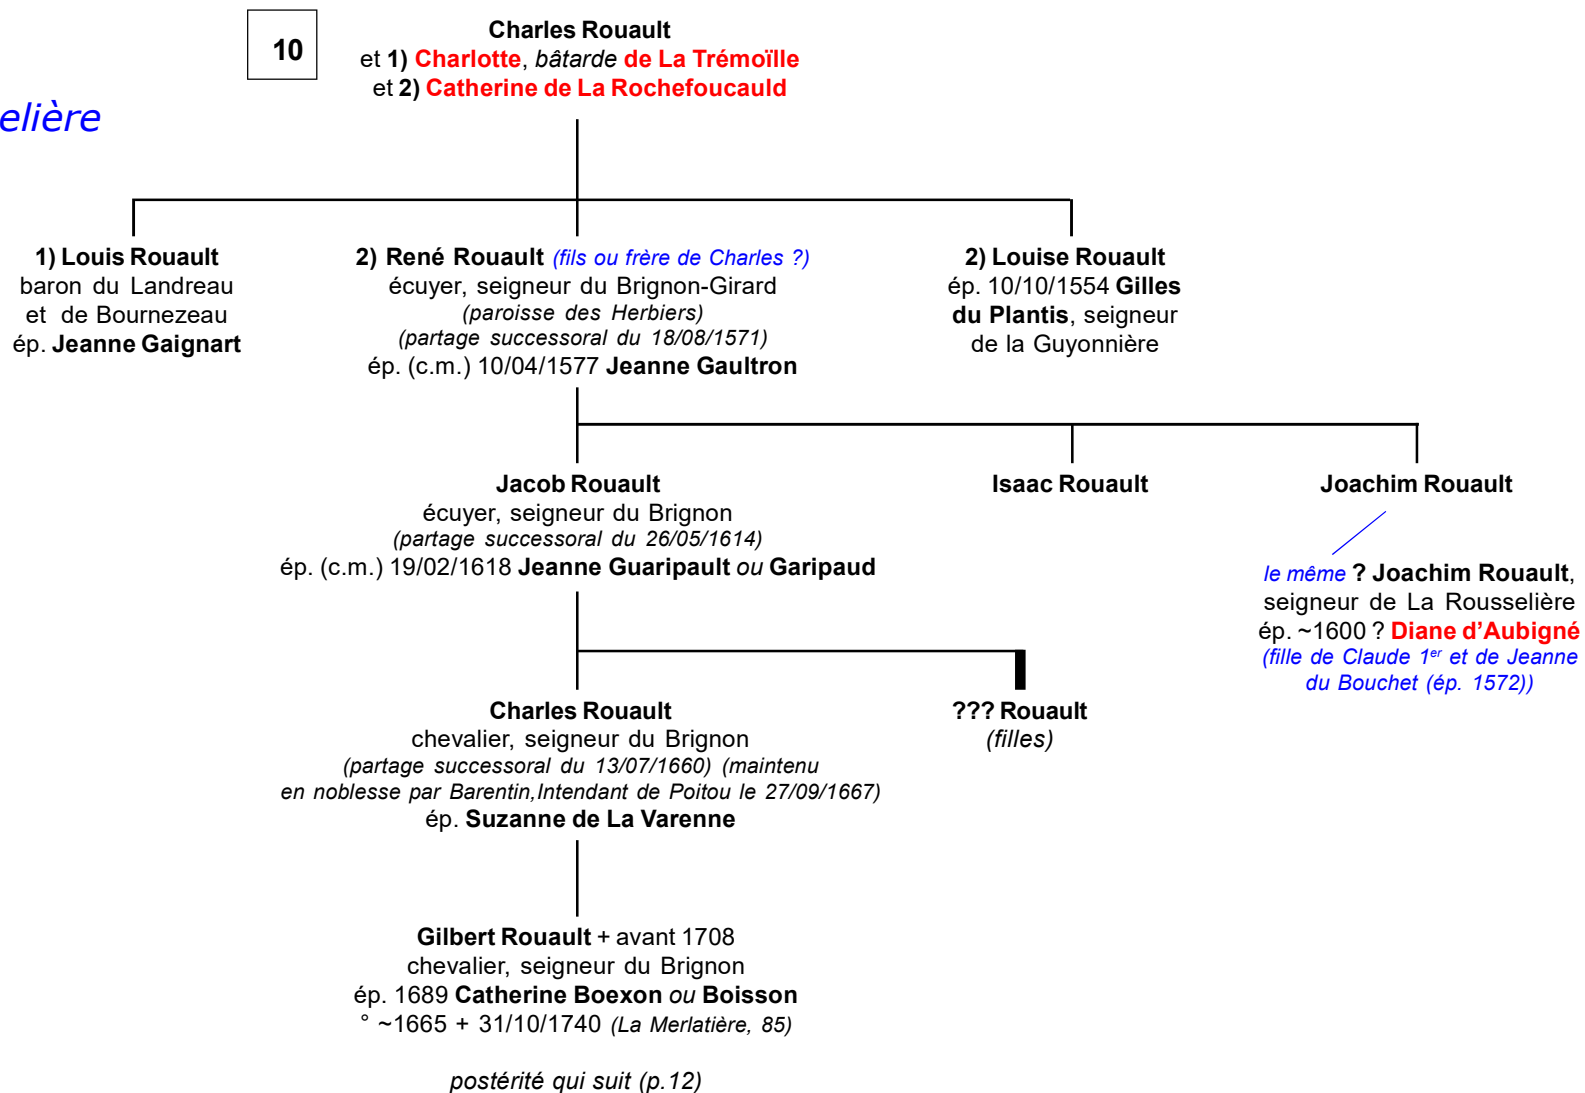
10

elière

Charles Rouault
et 1) Charlotte, bâtarde de La Trémoïlle
et 2) Catherine de La Rochefoucauld

1) Louis Rouault
baron du Landreau
et de Bournezeau
ép. Jeanne Gaignart

2) René Rouault (fils ou frère de Charles ?)
écuyer, seigneur du Brignon-Girard
(paroisse des Herbiers)
(partage successoral du 18/08/1571)
ép. (c.m.) 10/04/1577 Jeanne Gaultron

2) Louise Rouault
ép. 10/10/1554 Gilles du Plantis, seigneur de la Guyonnière

Jacob Rouault
écuyer, seigneur du Brignon
(partage successoral du 26/05/1614)
ép. (c.m.) 19/02/1618 Jeanne Guaripault ou Garipaud

Isaac Rouault

Joachim Rouault

le même ? Joachim Rouault, seigneur de La Rousselière
ép. ~1600 ? Diane d'Aubigné
(fille de Claude 1$^{er}$ et de Jeanne du Bouchet (ép. 1572))

Charles Rouault
chevalier, seigneur du Brignon
(partage successoral du 13/07/1660) (maintenu en noblesse par Barentin,Intendant de Poitou le 27/09/1667)
ép. Suzanne de La Varenne

??? Rouault
(filles)

Gilbert Rouault + avant 1708
chevalier, seigneur du Brignon
ép. 1689 Catherine Boexon ou Boisson
° ~1665 + 31/10/1740 (La Merlatière, 85)

postérité qui suit (p.12)